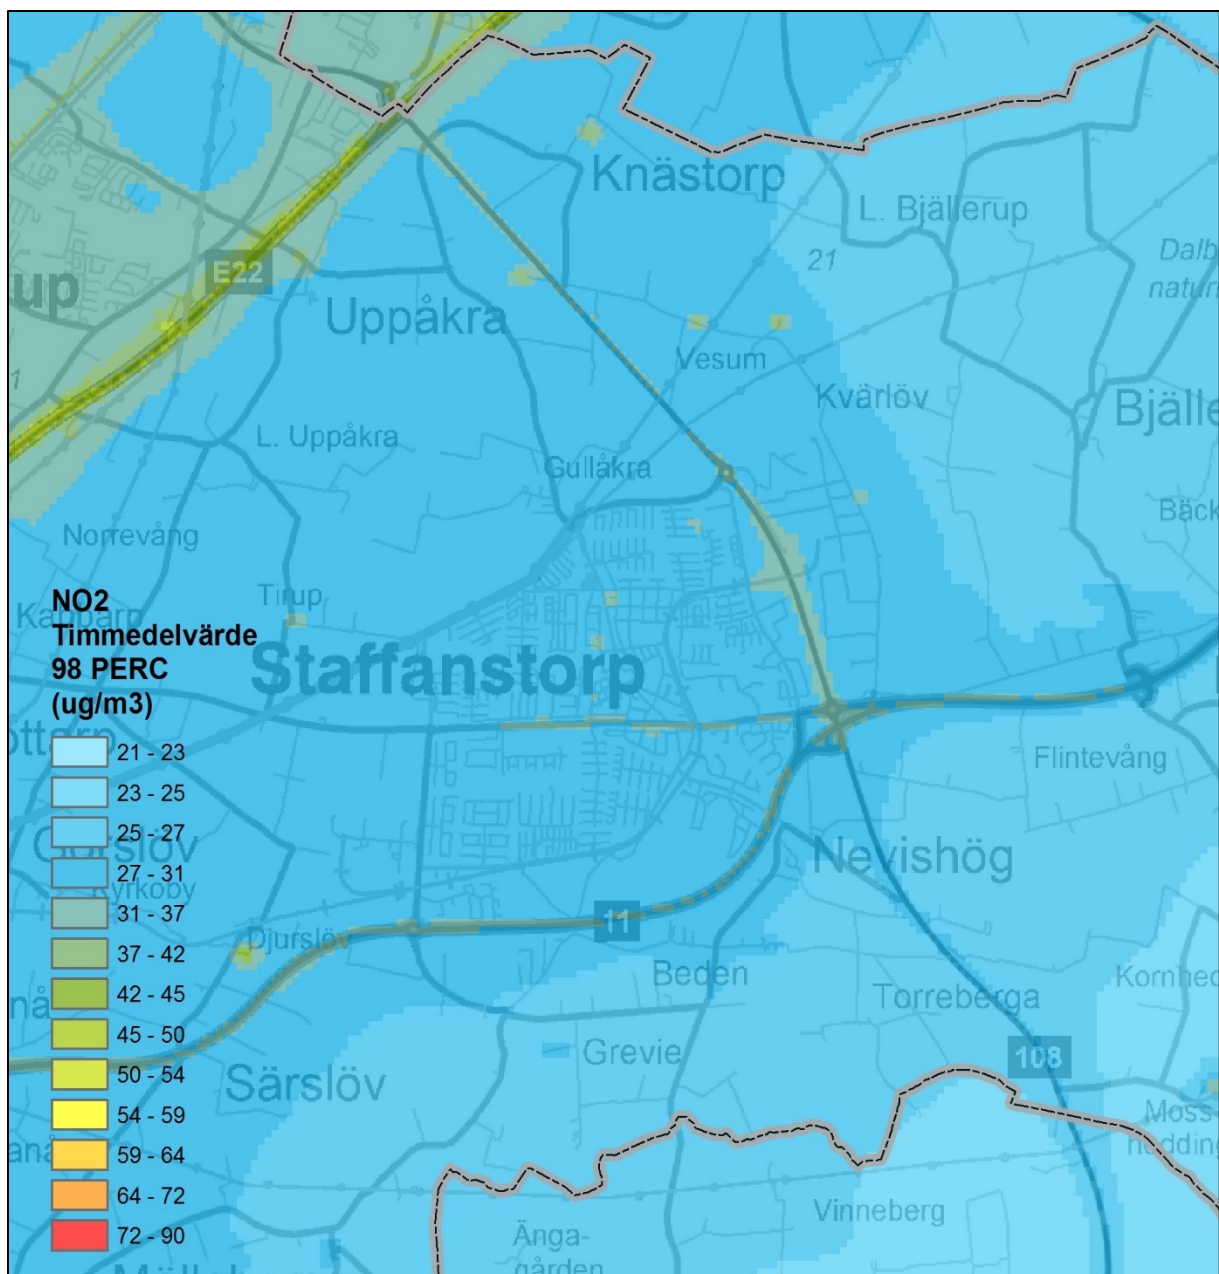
Knästorp
L. Bjällerup
21
Dalb natur
up
E22
Uppåkra
Vesum
Kvärlöv
Bjälle
L. Uppåkra
Gullåkra
Bäck
Norrevång
Tirup
Kamparp
NO2
Timmedelvärde
98 PERC
(ug/m3)
Staffanstorp
21 - 23
23 - 25
25 - 27
27 - 31
31 - 37
37 - 42
42 - 45
45 - 50
50 - 54
54 - 59
59 - 64
64 - 72
72 - 90
Flintevång
Nevishög
Kyrkoby
11
Djurslöv
Beden
Torreberga
Kornhe
Grevie
108
Särslöv
Moss hedding
Vinneberg
Änga-gården